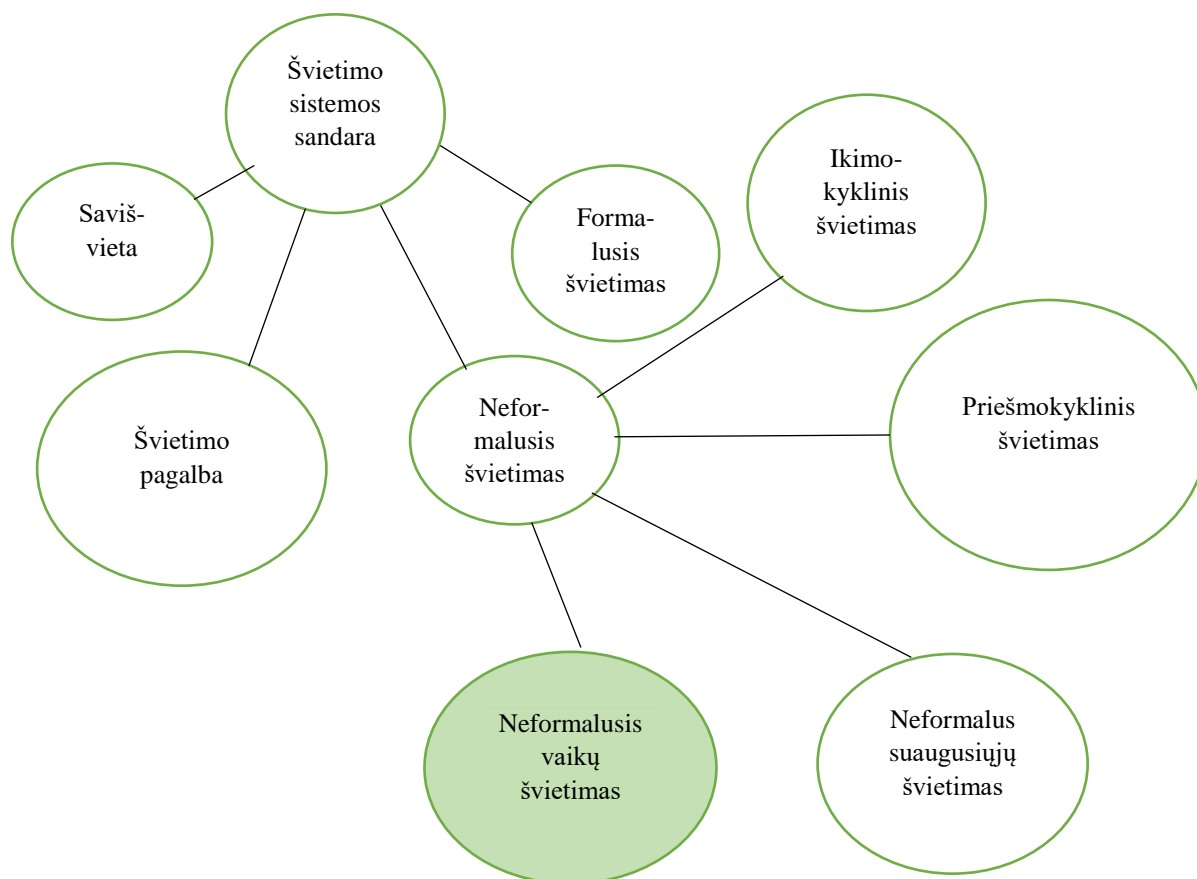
Švietimo sistemos sandara

Saviš-vieta

Forma-lusis švietimas

Ikimo-kyklinis švietimas

Švietimo pagalba

Nefor-malusis švietimas

Priešmokyklinis švietimas

Neformalusis vaikų švietimas

Neformalus suaugusiųjų švietimas